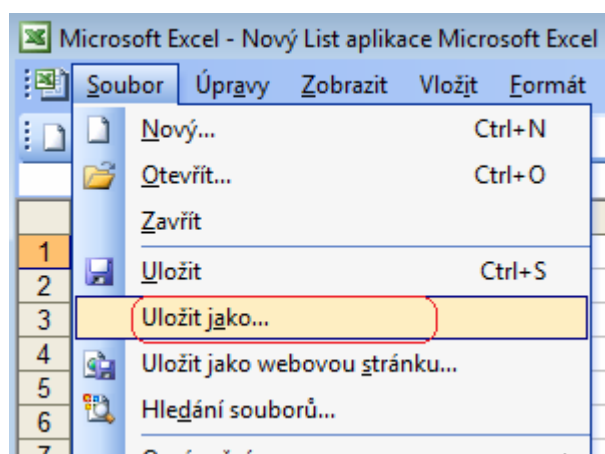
Microsoft Excel - Nový List aplikace Microsoft Excel

Soubor Úpravy Zobrazit Vložit Formát

Nový... Ctrl+N
Otevřít... Ctrl+O
Zavřít
Uložit Ctrl+S
Uložit jako...
Uložit jako webovou stránku...
Hledání souborů...

1
2
3
4
5
6
7